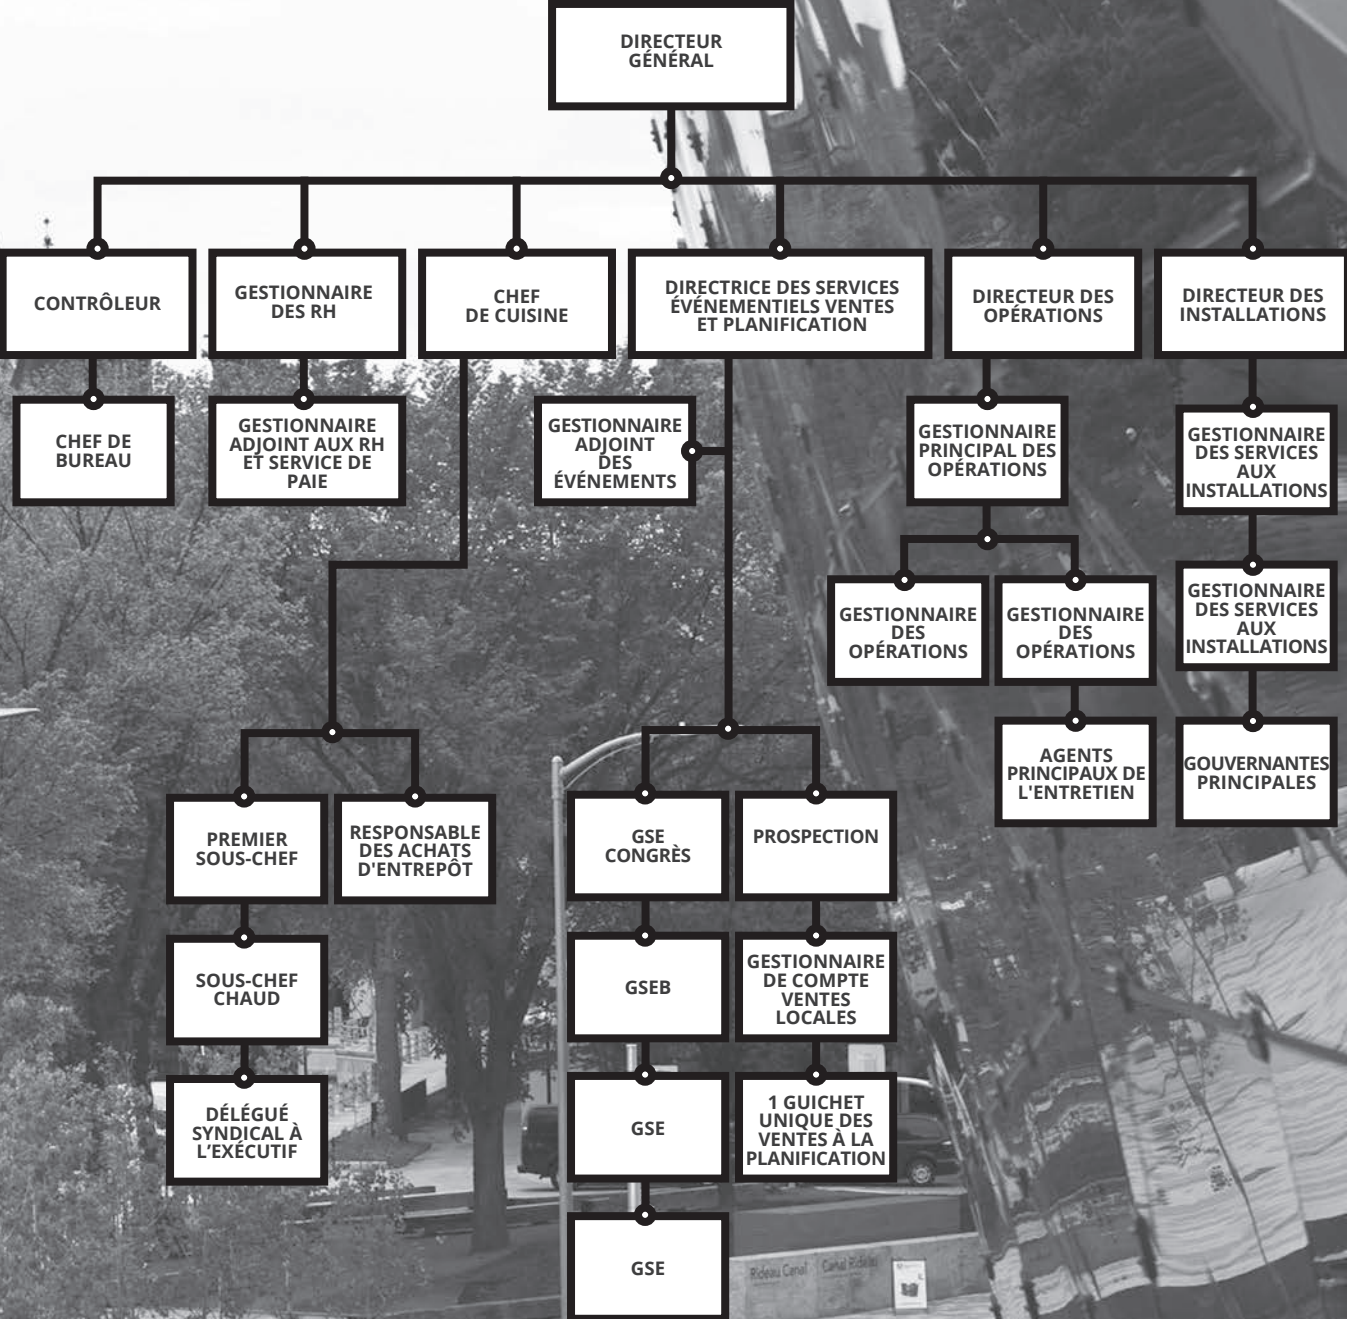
DIRECTEUR GÉNÉRAL

CONTRÔLEUR

GESTIONNAIRE DES RH

CHEF DE CUISINE

DIRECTRICE DES SERVICES ÉVÉNEMENTIELS VENTES ET PLANIFICATION

DIRECTEUR DES OPÉRATIONS

DIRECTEUR DES INSTALLATIONS

CHEF DE BUREAU

GESTIONNAIRE ADJOINT AUX RH ET SERVICE DE PAIE

GESTIONNAIRE ADJOINT DES ÉVÉNEMENTS

GESTIONNAIRE PRINCIPAL DES OPÉRATIONS

GESTIONNAIRE DES SERVICES AUX INSTALLATIONS

GESTIONNAIRE DES OPÉRATIONS

GESTIONNAIRE DES OPÉRATIONS

GESTIONNAIRE DES SERVICES AUX INSTALLATIONS

AGENTS PRINCIPAUX DE L'ENTRETIEN

GOUVERNANTES PRINCIPALES

PREMIER SOUS-CHEF

RESPONSABLE DES ACHATS D'ENTREPÔT

GSE CONGRÈS

PROSPECTION

SOUS-CHEF CHAUD

GSEB

GESTIONNAIRE DE COMPTE VENTES LOCALES

DÉLÉGUÉ SYNDICAL À L'EXÉCUTIF

GSE

1 GUICHET UNIQUE DES VENTES À LA PLANIFICATION

GSE

Rideau Canal Canal Rideau